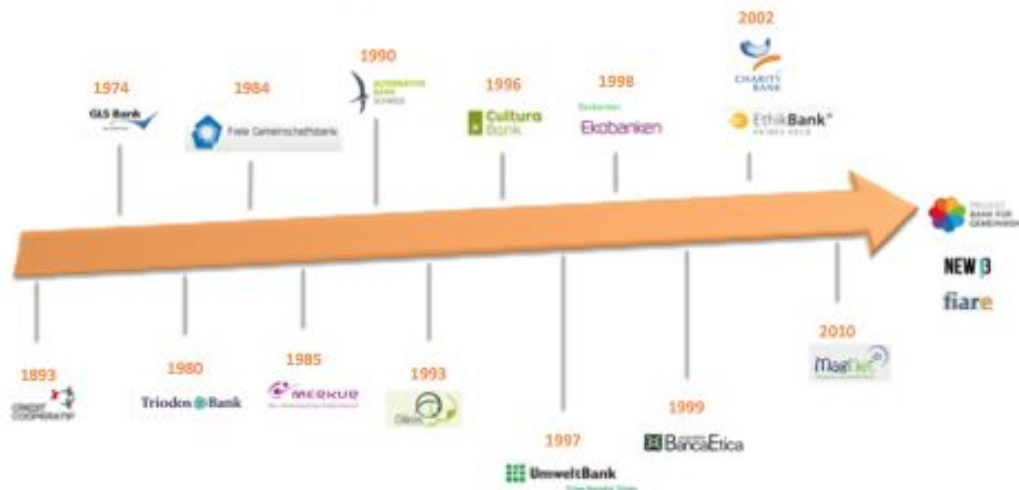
2002

1974

1984

1990

1996

1998

GLS Bank

Freie Gemeinschaftsbank

ALTERNATIVE BANK SCHWEIZ

Cultura Bank

Ekobanken

CHARITY BANK

EthikBank

PROJEKT BANK FÜR GEMEINWOHL

NEW B

fiare

2010

1893

1980

1985

1993

CREDIT COOPERATIF

Triodos Bank

MERKUR

Oikos

MagNet

1997

1999

UmweltBank

Banca Etica